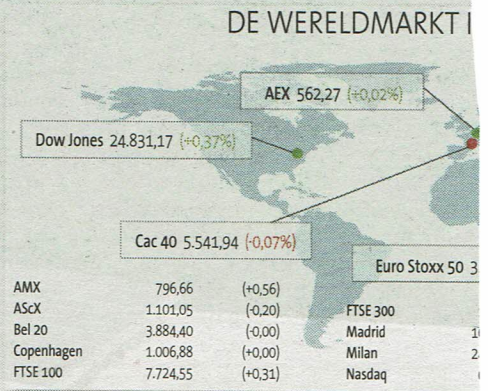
DE WERELDMARKT I

AEX 562,27 (+0,02%)

Dow Jones 24.831,17 (+0,37%)

Cac 40 5.541,94 (-0,07%)

Euro Stoxx 50 3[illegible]

| AMX | 796,66 | (+0,56) |
|---|---|---|
| AScX | 1.101,05 | (-0,20) |
| Bel 20 | 3.884,40 | (-0,00) |
| Copenhagen | 1.006,88 | (+0,00) |
| FTSE 100 | 7.724,55 | (+0,31) |

FTSE 300
Madrid 1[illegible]
Milan 2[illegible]
Nasdaq